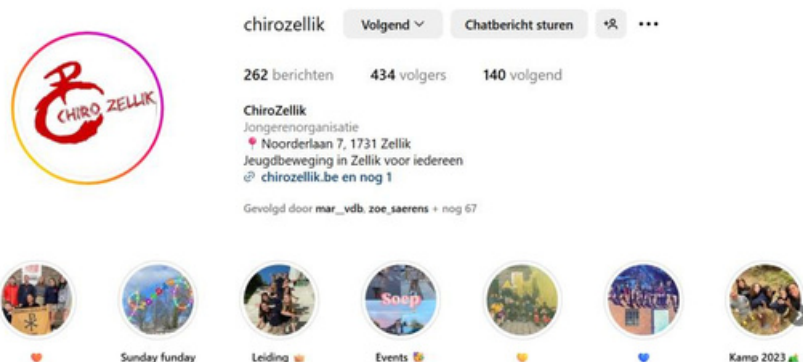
CHIRO ZELLIK

chirozellik Volgend Chatbericht sturen

262 berichten 434 volgers 140 volgend

ChiroZellik
Jongerenorganisatie
📍 Noorderlaan 7, 1731 Zellik
Jeugdbeweging in Zellik voor iedereen
chirozellik.be en nog 1

Gevolgd door mar__vdb, zoe_saerens + nog 67

Soep

🧡 Sunday funday Leiding Events 💛 💙 Kamp 2023